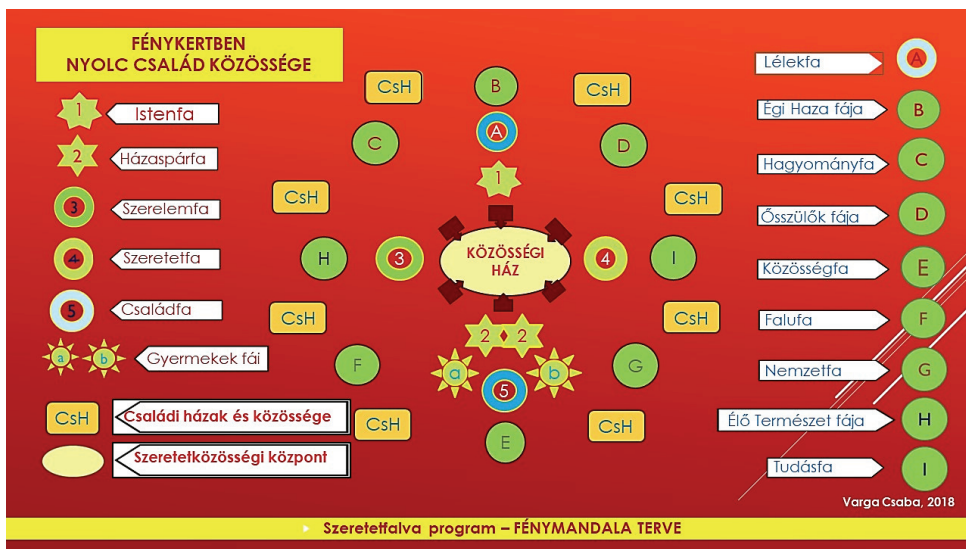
FÉNYKERTBEN
NYOLC CSALÁD KÖZÖSSÉGE

1 Istenfa
2 Házaspárfa
3 Szerelemfa
4 Szeretetfa
5 Családfa
a b Gyermekek fái
CsH Családi házak és közössége
Szeretetközösségi központ

CsH
B
CsH
C
A
D
1
CsH
CsH
H
3
KÖZÖSSÉGI HÁZ
4
I
CsH
CsH
2 2
F
a
5
b
G
CsH
CsH
E

Lélekfa A
Égi Haza fája B
Hagyományfa C
Ősszülők fája D
Közösségfa E
Falufa F
Nemzetfa G
Élő Természet fája H
Tudásfa I

Varga Csaba, 2018

Szeretetfalva program – FÉNYMANDALA TERVE